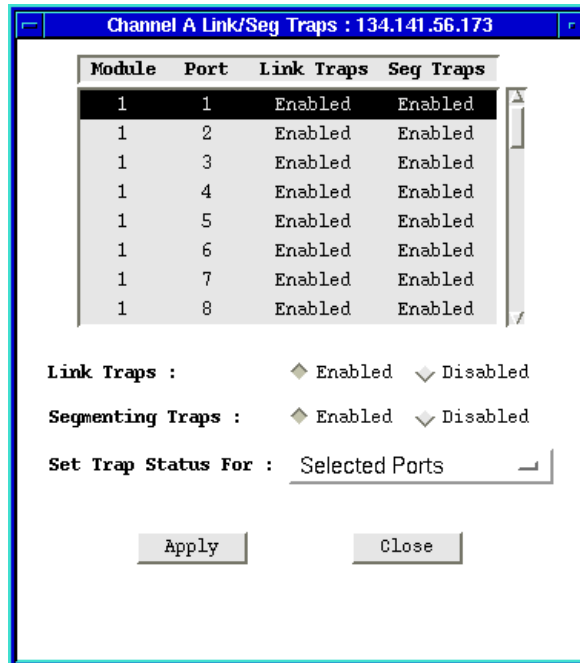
Channel A Link/Seg Traps : 134.141.56.173

| Module | Port | Link Traps | Seg Traps |
|---|---|---|---|
| 1 | 1 | Enabled | Enabled |
| 1 | 2 | Enabled | Enabled |
| 1 | 3 | Enabled | Enabled |
| 1 | 4 | Enabled | Enabled |
| 1 | 5 | Enabled | Enabled |
| 1 | 6 | Enabled | Enabled |
| 1 | 7 | Enabled | Enabled |
| 1 | 8 | Enabled | Enabled |

Link Traps : Enabled Disabled

Segmenting Traps : Enabled Disabled

Set Trap Status For : Selected Ports

Apply Close